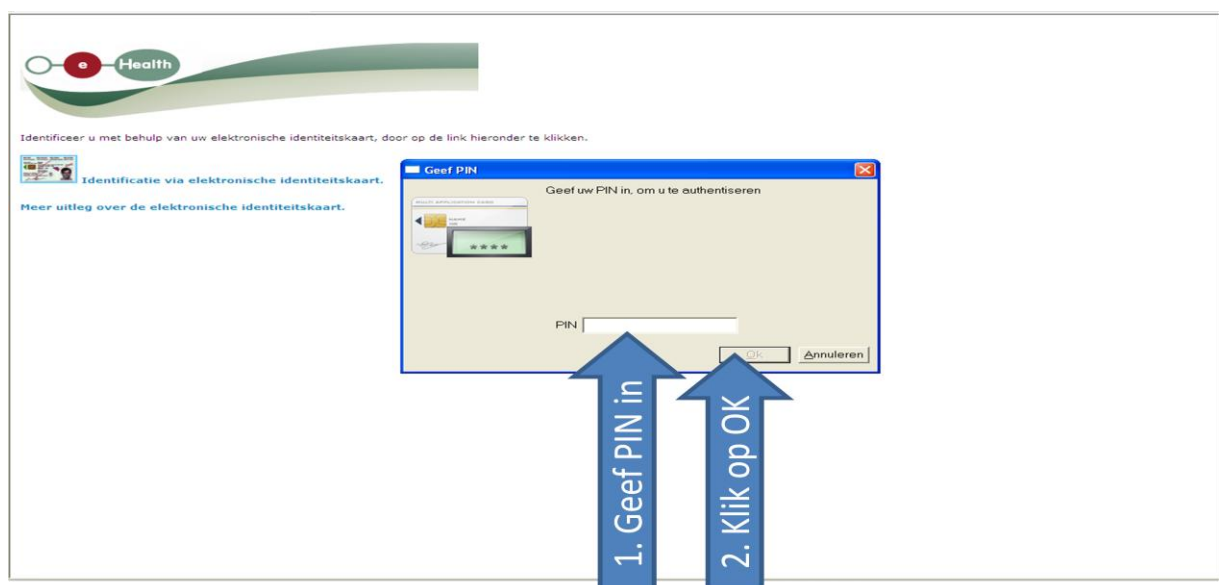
e Health

Identificeer u met behulp van uw elektronische identiteitskaart, door op de link hieronder te klikken.

Identificatie via elektronische identiteitskaart.

Meer uitleg over de elektronische identiteitskaart.

Geef PIN

Geef uw PIN in, om u te authentiseren

****

PIN

Ok

Annuleren

1. Geef PIN in

2. Klik op OK